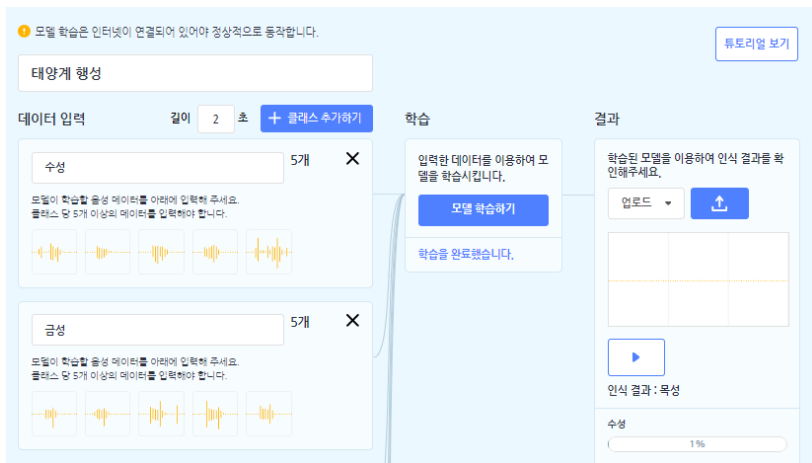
! 모델 학습은 인터넷이 연결되어 있어야 정상적으로 동작합니다.

튜토리얼 보기

태양계 행성

데이터 입력

길이 2 초

+ 클래스 추가하기

학습

결과

수성

5개

×

모델이 학습할 음성 데이터를 아래에 입력해 주세요.
클래스 당 5개 이상의 데이터를 입력해야 합니다.

입력한 데이터를 이용하여 모델을 학습시킵니다.

모델 학습하기

학습을 완료했습니다.

학습된 모델을 이용하여 인식 결과를 확인해주세요.

업로드

금성

5개

×

모델이 학습할 음성 데이터를 아래에 입력해 주세요.
클래스 당 5개 이상의 데이터를 입력해야 합니다.

인식 결과 : 목성

수성

1%